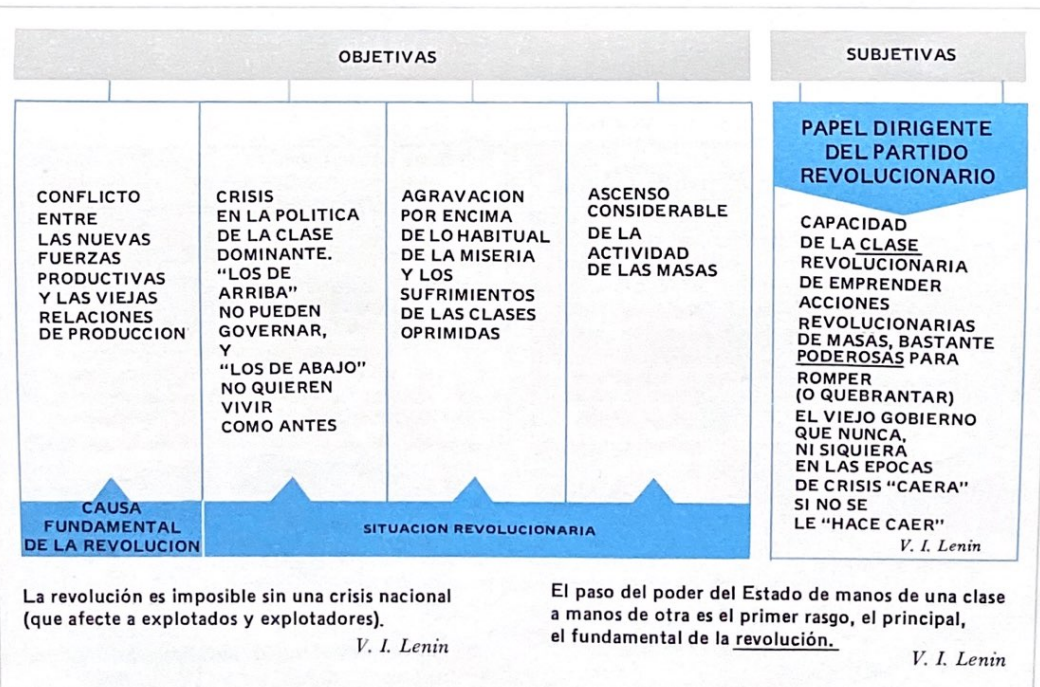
OBJETIVAS

SUBJETIVAS

CONFLICTO ENTRE LAS NUEVAS FUERZAS PRODUCTIVAS Y LAS VIEJAS RELACIONES DE PRODUCCION

CRISIS EN LA POLITICA DE LA CLASE DOMINANTE. "LOS DE ARRIBA" NO PUEDEN GOVERNAR, Y "LOS DE ABAJO" NO QUIEREN VIVIR COMO ANTES

AGRAVACION POR ENCIMA DE LO HABITUAL DE LA MISERIA Y LOS SUFRIMIENTOS DE LAS CLASES OPRIMIDAS

ASCENSO CONSIDERABLE DE LA ACTIVIDAD DE LAS MASAS

PAPEL DIRIGENTE DEL PARTIDO REVOLUCIONARIO

CAPACIDAD DE LA CLASE REVOLUCIONARIA DE EMPRENDER ACCIONES REVOLUCIONARIAS DE MASAS, BASTANTE PODEROSAS PARA ROMPER (O QUEBRANTAR) EL VIEJO GOBIERNO QUE NUNCA, NI SIQUIERA EN LAS EPOCAS DE CRISIS "CAERA" SI NO SE LE "HACE CAER"

V. I. Lenin

CAUSA FUNDAMENTAL DE LA REVOLUCION

SITUACION REVOLUCIONARIA

La revolución es imposible sin una crisis nacional (que afecte a explotados y explotadores).

V. I. Lenin

El paso del poder del Estado de manos de una clase a manos de otra es el primer rasgo, el principal, el fundamental de la revolución.

V. I. Lenin